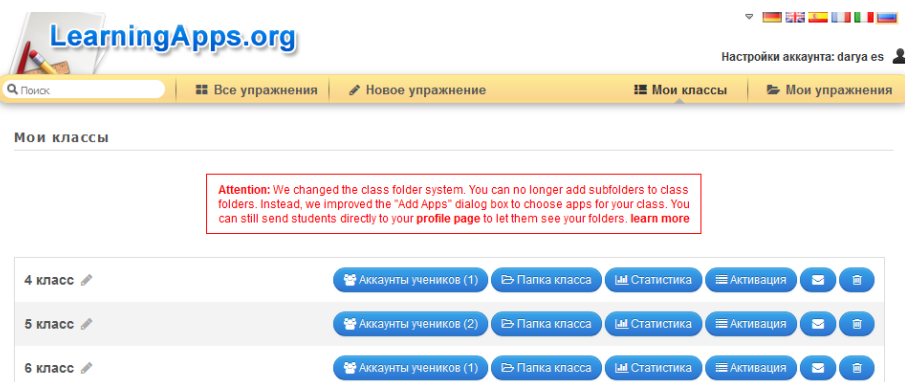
LearningApps.org

Настройки аккаунта: darya es

Поиск

Все упражнения

Новое упражнение

Мои классы

Мои упражнения

Мои классы

Attention: We changed the class folder system. You can no longer add subfolders to class folders. Instead, we improved the "Add Apps" dialog box to choose apps for your class. You can still send students directly to your profile page to let them see your folders. learn more

| | | | | | | |
|---|---|---|---|---|---|---|
| 4 класс | Аккаунты учеников (1) | Папка класса | Статистика | Активация | | |
| 5 класс | Аккаунты учеников (2) | Папка класса | Статистика | Активация | | |
| 6 класс | Аккаунты учеников (1) | Папка класса | Статистика | Активация | | |